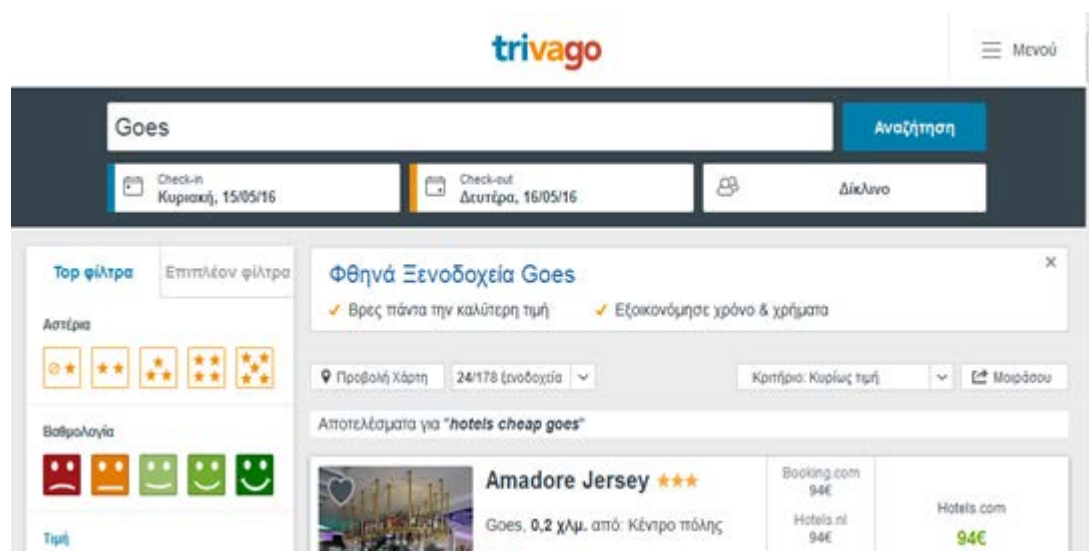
trivago

Μενού

Goes

Αναζήτηση

Check-in
Κυριακή, 15/05/16

Check-out
Δευτέρα, 16/05/16

Δίκλινο

Top φίλτρα

Επιπλέον φίλτρα

Αστέρια

Βαθμολογία

Τιμή

Φθηνά Ξενοδοχεία Goes

✓ Βρες πάντα την καλύτερη τιμή

✓ Εξοικονόμησε χρόνο & χρήματα

Προβολή Χάρτη

24/178 ξενοδοχεία

Κριτήριο: Κυρίως τιμή

Μοιράσου

Αποτελέσματα για "hotels cheap goes"

Amadore Jersey ★★★

Goes, 0,2 χλμ. από: Κέντρο πόλης

Booking.com
94€

Hotels.nl
94€

Hotels.com
94€